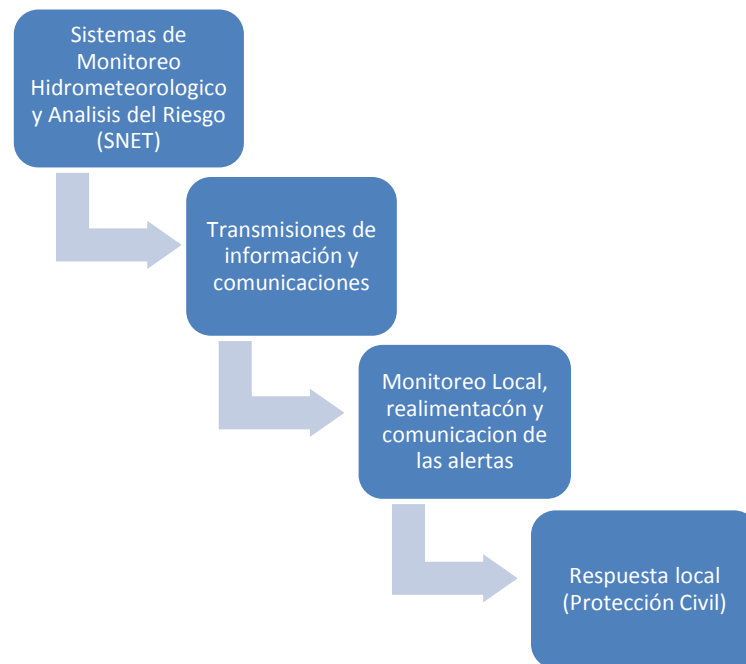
Sistemas de Monitoreo Hidrometeorologico y Analisis del Riesgo (SNET)

Transmisiones de información y comunicaciones

Monitoreo Local, realimentacón y comunicacion de las alertas

Respuesta local (Protección Civil)